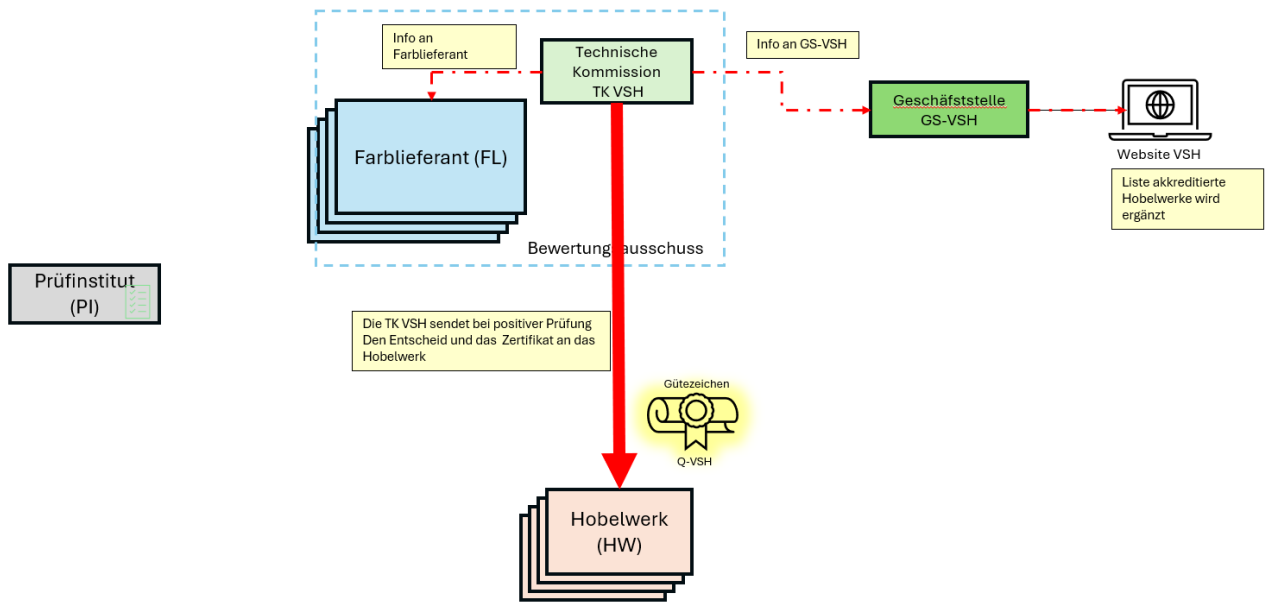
Info an Farblieferant

Technische Kommission TK VSH

Info an GS-VSH

Geschäftsstelle GS-VSH

Website VSH

Liste akkreditierte Hobelwerke wird ergänzt

Farblieferant (FL)

Bewertungsausschuss

Prüfinstitut (PI)

Die TK VSH sendet bei positiver Prüfung Den Entscheid und das Zertifikat an das Hobelwerk

Gütezeichen

Q-VSH

Hobelwerk (HW)